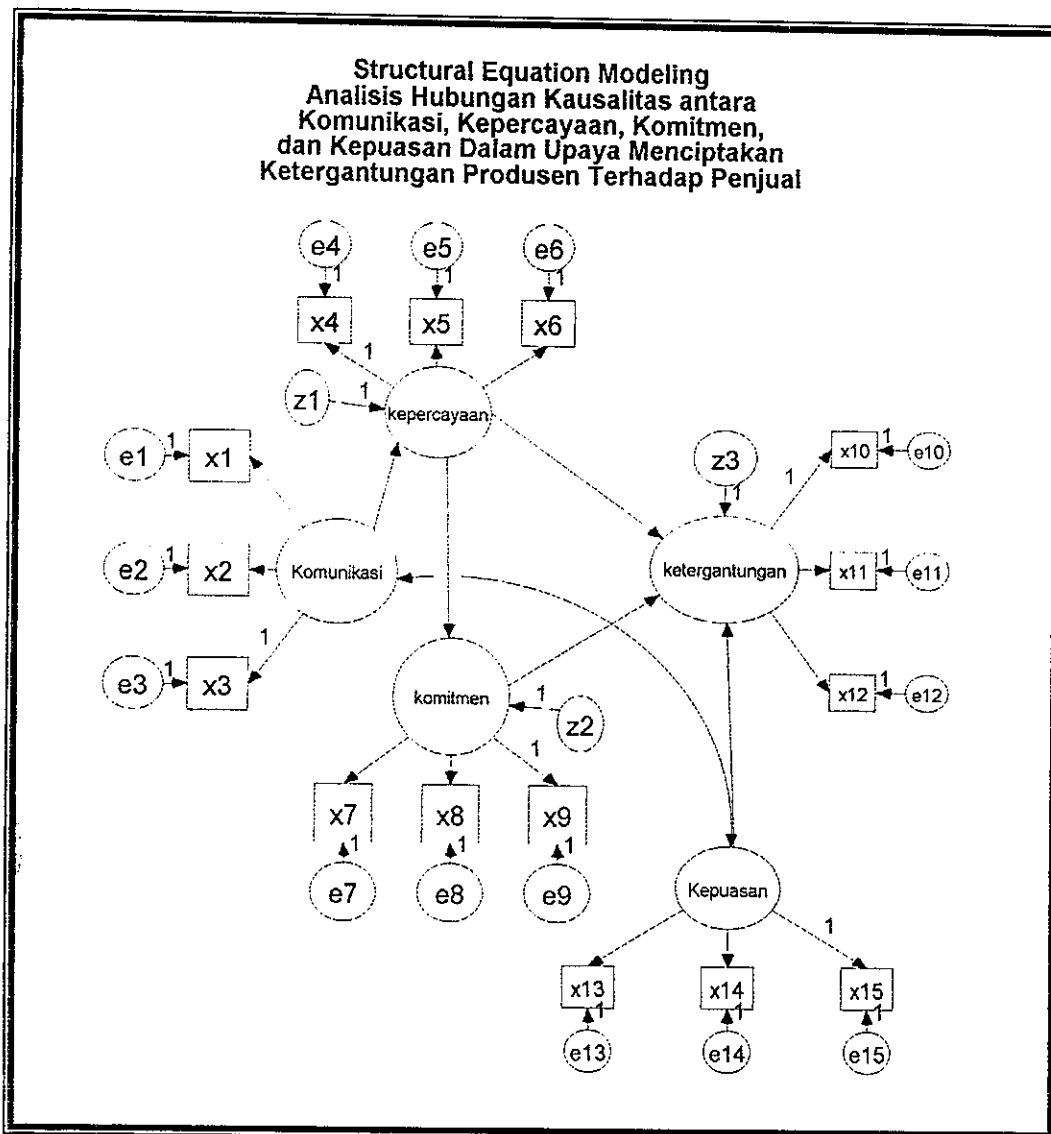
Structural Equation Modeling
Analisis Hubungan Kausalitas antara
Komunikasi, Kepercayaan, Komitmen,
dan Kepuasan Dalam Upaya Menciptakan
Ketergantungan Produsen Terhadap Penjual

e4
1
x4
e5
1
x5
e6
1
x6
1
z1
1
kepercayaan

e1
1
x1
e2
1
x2
Komunikasi
1
e3
1
x3

z3
1
1
x10
1
e10
ketergantungan
x11
1
e11
x12
1
e12

komitmen
1
z2
1
x7
1
e7
x8
1
e8
x9
1
e9

Kepuasan
1
x13
1
e13
x14
1
e14
x15
1
e15